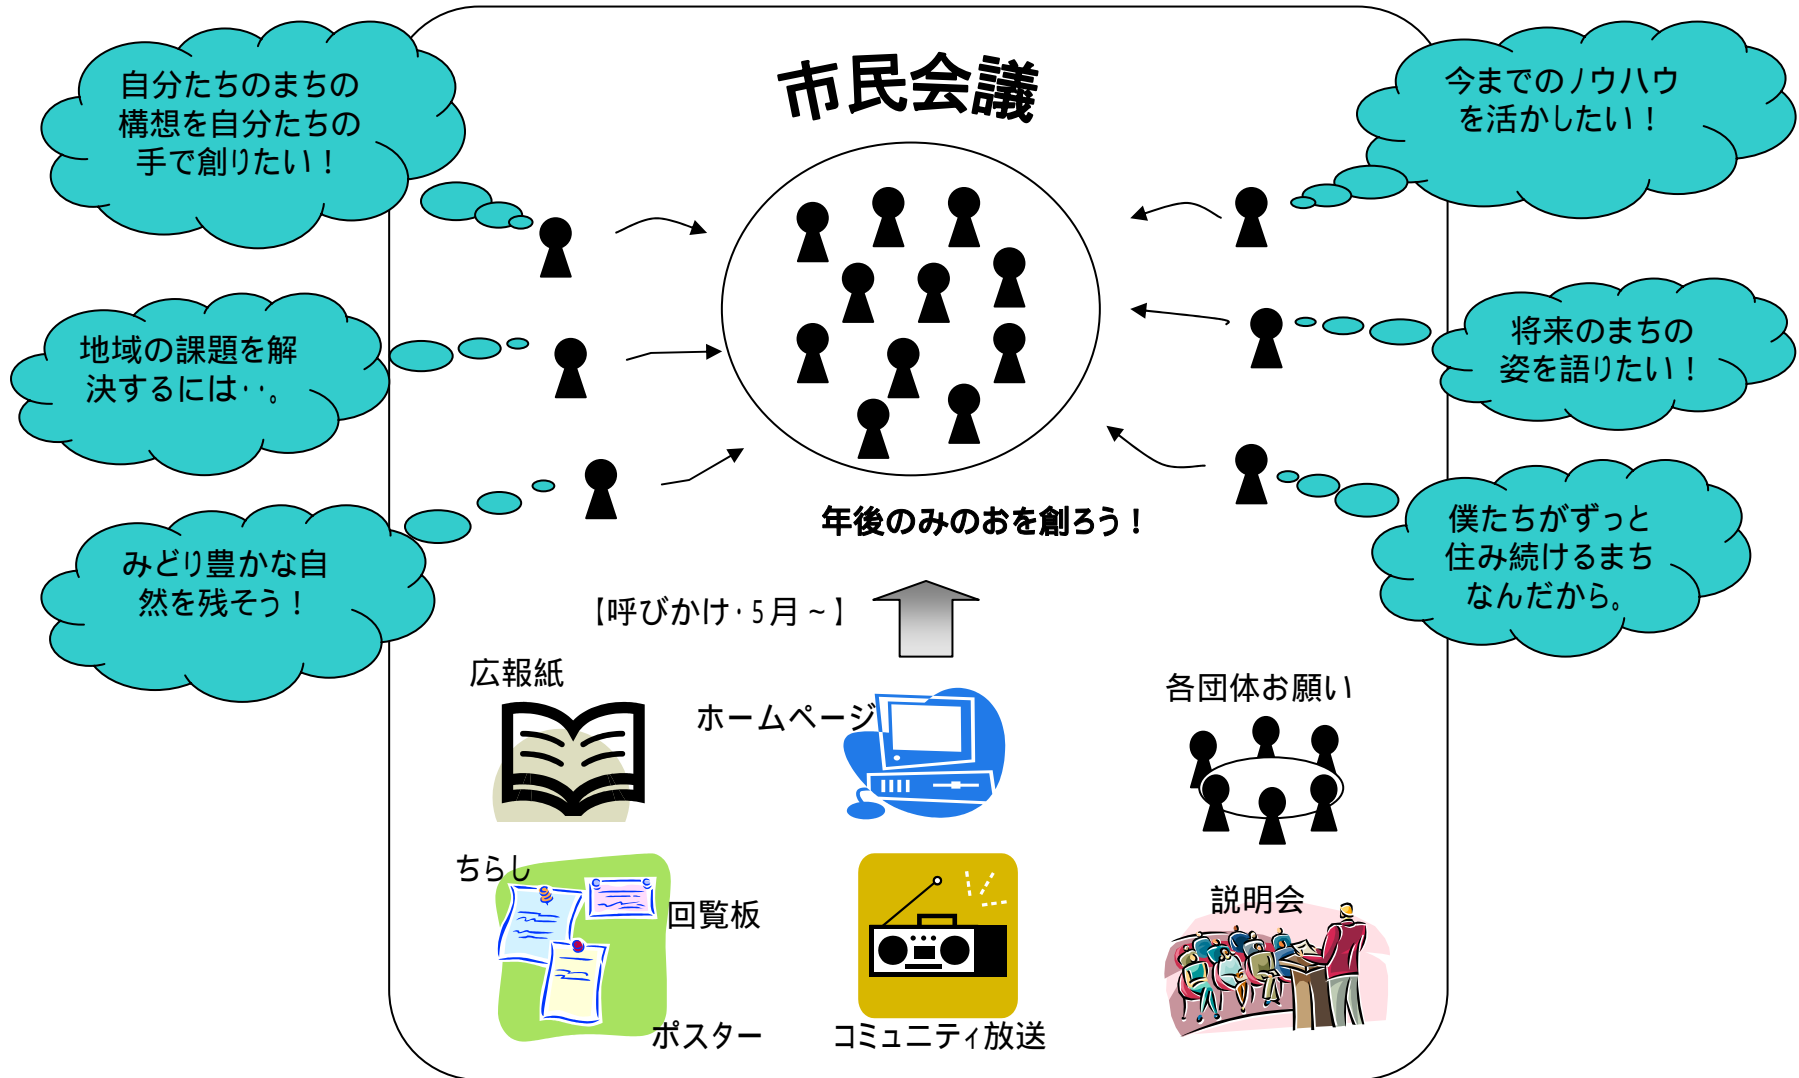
市民会議

自分たちのまちの構想を自分たちの手で創りたい！

地域の課題を解決するには・・。

みどり豊かな自然を残そう！

今までのノウハウを活かしたい！

将来のまちの姿を語りたい！

僕たちがずっと住み続けるまちなんだから。

年後のみのおを創ろう！

【呼びかけ・5月～】

広報紙

ホームページ

各団体お願い

ちらし

回覧板

ポスター

コミュニティ放送

説明会